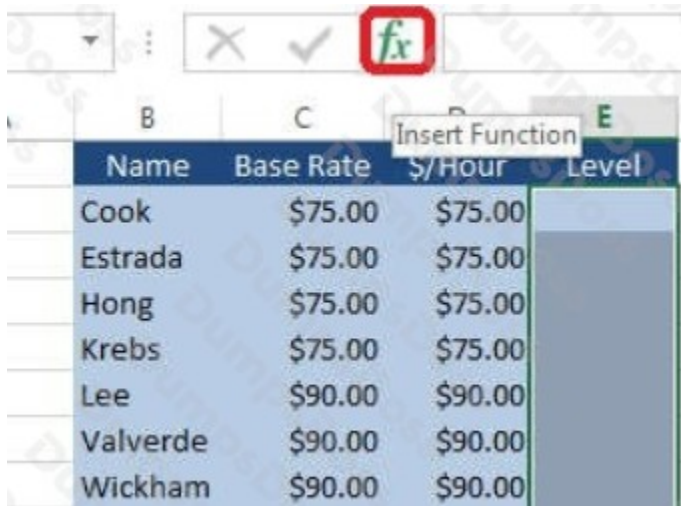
$fx$

Insert Function

| B | C | D | E |
|---|---|---|---|
| Name | Base Rate | $/Hour | Level |
| Cook | $75.00 | $75.00 | |
| Estrada | $75.00 | $75.00 | |
| Hong | $75.00 | $75.00 | |
| Krebs | $75.00 | $75.00 | |
| Lee | $90.00 | $90.00 | |
| Valverde | $90.00 | $90.00 | |
| Wickham | $90.00 | $90.00 | |